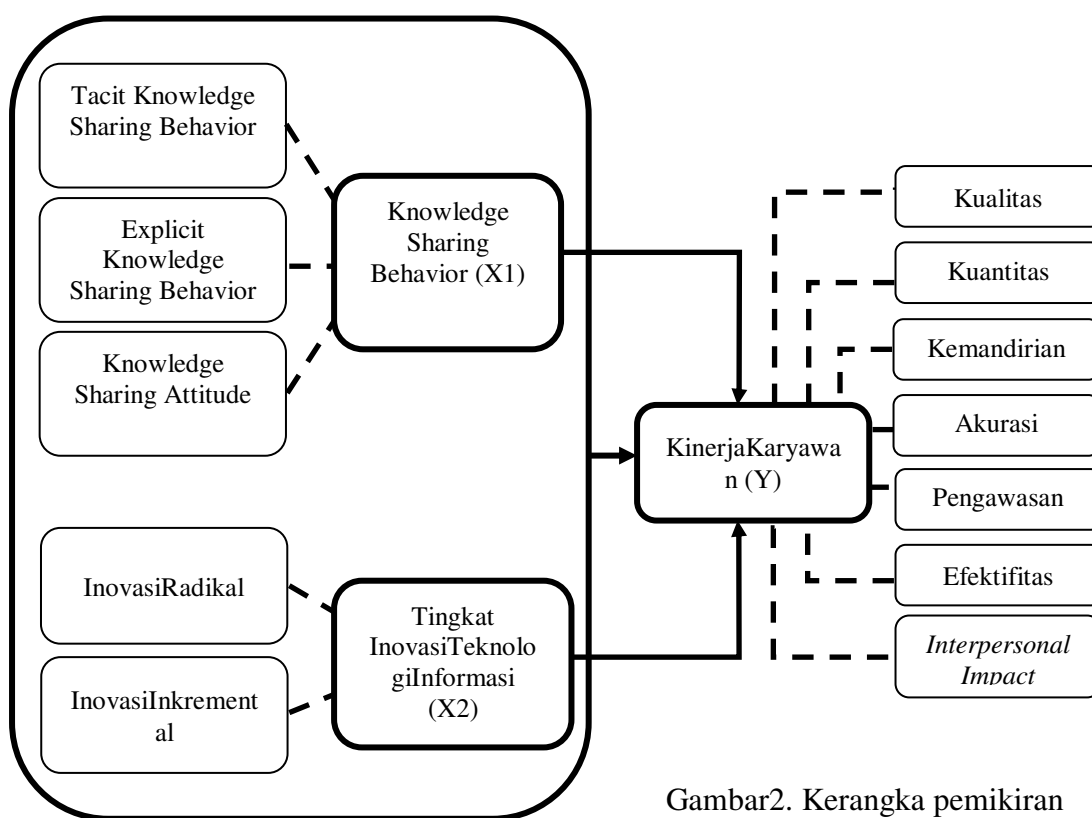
Tacit Knowledge Sharing Behavior

Explicit Knowledge Sharing Behavior

Knowledge Sharing Attitude

Knowledge Sharing Behavior (X1)

InovasiRadikal

InovasiInkremental

Tingkat InovasiTeknologiInformasi (X2)

KinerjaKaryawan (Y)

Kualitas

Kuantitas

Kemandirian

Akurasi

Pengawasan

Efektifitas

*Interpersonal Impact*

Gambar2. Kerangka pemikiran